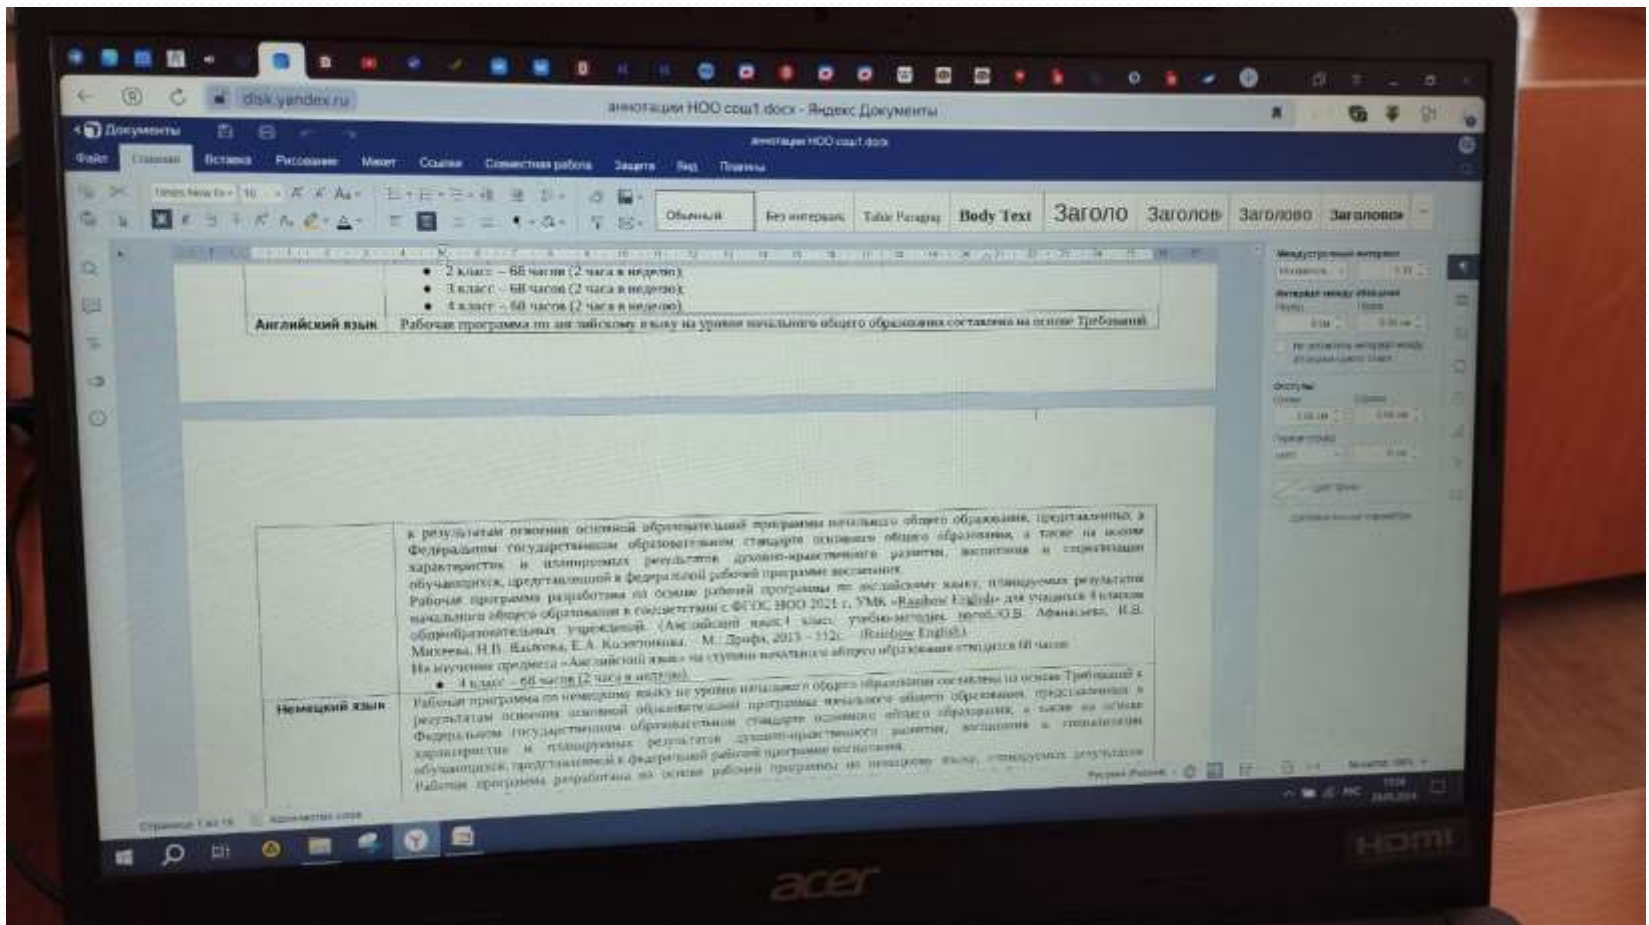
disk.yandex.ru

аннотации НОО сош1.docx - Яндекс Документы

Документы

аннотации НОО сош1.docx

Файл Главная Вставка Рисование Макет Ссылки Совместная работа Защита Вид Плагины

Times New Ro 10

Обычный Без интервала Table Paragraph Body Text Заголо Заголов Заголово Заголовок

• 2 класс – 68 часов (2 часа в неделю);
• 3 класс – 68 часов (2 часа в неделю);
• 4 класс – 68 часов (2 часа в неделю).

| Английский язык | Рабочая программа по английскому языку на уровне начального общего образования составлена на основе Требований |
|---|---|

| | к результатам освоения основной образовательной программы начального общего образования, представленных в Федеральном государственном образовательном стандарте основного общего образования, а также на основе характеристики и планируемых результатов духовно-нравственного развития, воспитания и социализации обучающихся, представленной в федеральной рабочей программе воспитания. Рабочая программа разработана на основе рабочей программы по английскому языку, планируемых результатов начального общего образования в соответствии с ФГОС НОО 2021 г. УМК «Rainbow English» для учащихся 4 классов общеобразовательных учреждений. (Английский язык 4 класс: учебно-методич. пособ./О.В. Афанасьева, И.В. Михеева, Н.В. Баранова, Е.А. Колесникова. – М.: Дрофа, 2015 – 112с. (Rainbow English). На изучение предмета «Английский язык» на ступени начального общего образования отводится 68 часов: • 4 класс – 68 часов (2 часа в неделю). |
|---|---|
| Немецкий язык | Рабочая программа по немецкому языку на уровне начального общего образования составлена на основе Требований к результатам освоения основной образовательной программы начального общего образования, представленных в Федеральном государственном образовательном стандарте основного общего образования, а также на основе характеристики и планируемых результатов духовно-нравственного развития, воспитания и социализации обучающихся, представленной в федеральной рабочей программе воспитания. Рабочая программа разработана на основе рабочей программы по немецкому языку, планируемых результатов |

Междустрочный интервал
Интервал между абзацами
Перед После
Отступы
Слева Справа
Первая строка

Страница 7 из 16 Количество слов

Русский (Россия) Масштаб 100%

acer HDMI